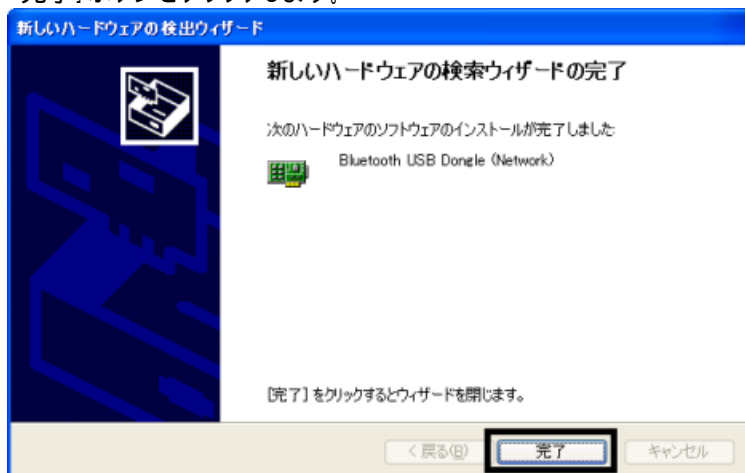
新しいハードウェアの検出ウィザード

新しいハードウェアの検索ウィザードの完了

次のハードウェアのソフトウェアのインストールが完了しました:

Bluetooth USB Dongle (Network)

[完了] をクリックするとウィザードを閉じます。

< 戻る(B)

完了

キャンセル